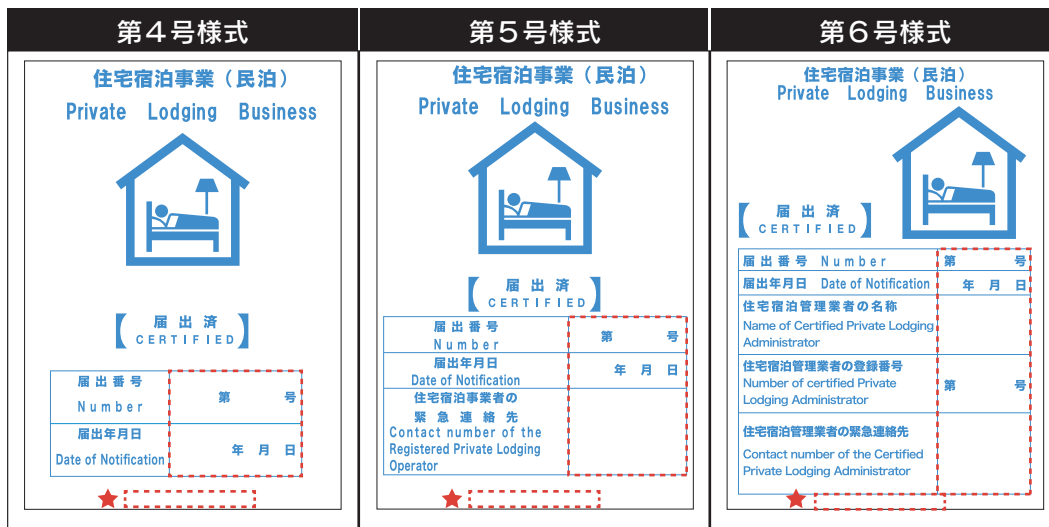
第４号様式

住宅宿泊事業（民泊）
Private Lodging Business

【届出済 CERTIFIED】

| 届出番号 Number | 第　　号 |
|---|---|
| 届出年月日 Date of Notification | 年　月　日 |

第５号様式

住宅宿泊事業（民泊）
Private Lodging Business

【届出済 CERTIFIED】

| 届出番号 Number | 第　　号 |
|---|---|
| 届出年月日 Date of Notification | 年　月　日 |
| 住宅宿泊事業者の緊急連絡先 Contact number of the Registered Private Lodging Operator | |

第６号様式

住宅宿泊事業（民泊）
Private Lodging Business

【届出済 CERTIFIED】

| 届出番号 Number | 第　　号 |
|---|---|
| 届出年月日 Date of Notification | 年　月　日 |
| 住宅宿泊管理業者の名称 Name of Certified Private Lodging Administrator | |
| 住宅宿泊管理業者の登録番号 Number of certified Private Lodging Administrator | 第　　号 |
| 住宅宿泊管理業者の緊急連絡先 Contact number of the Certified Private Lodging Administrator | |